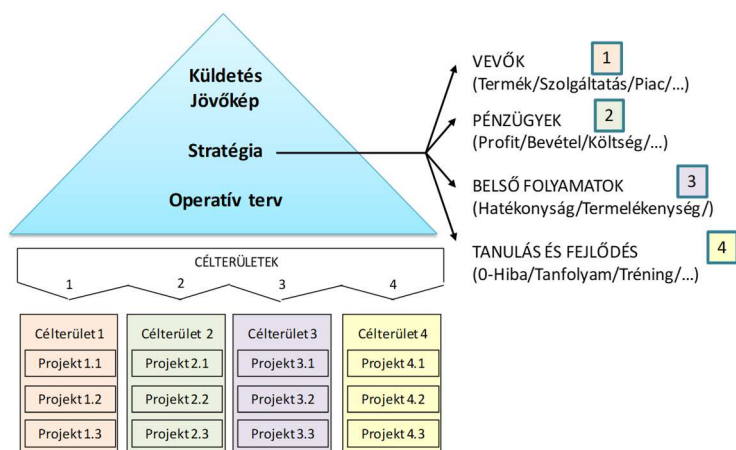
Küldetés
Jövőkép

Stratégia

Operatív terv

VEVŐK 1
(Termék/Szolgáltatás/Piac/...)

PÉNZÜGYEK 2
(Profit/Bevétel/Költség/...)

BELSŐ FOLYAMATOK 3
(Hatékonyság/Termelékenység/)

TANULÁS ÉS FEJLŐDÉS 4
(0-Hiba/Tanfolyam/Tréning/...)

CÉLTERÜLETEK

1 2 3 4

| Célterület 1 | Célterület 2 | Célterület 3 | Célterület 4 |
|---|---|---|---|
| Projekt 1.1 | Projekt 2.1 | Projekt 3.1 | Projekt 4.1 |
| Projekt 1.2 | Projekt 2.2 | Projekt 3.2 | Projekt 4.2 |
| Projekt 1.3 | Projekt 2.3 | Projekt 3.3 | Projekt 4.3 |